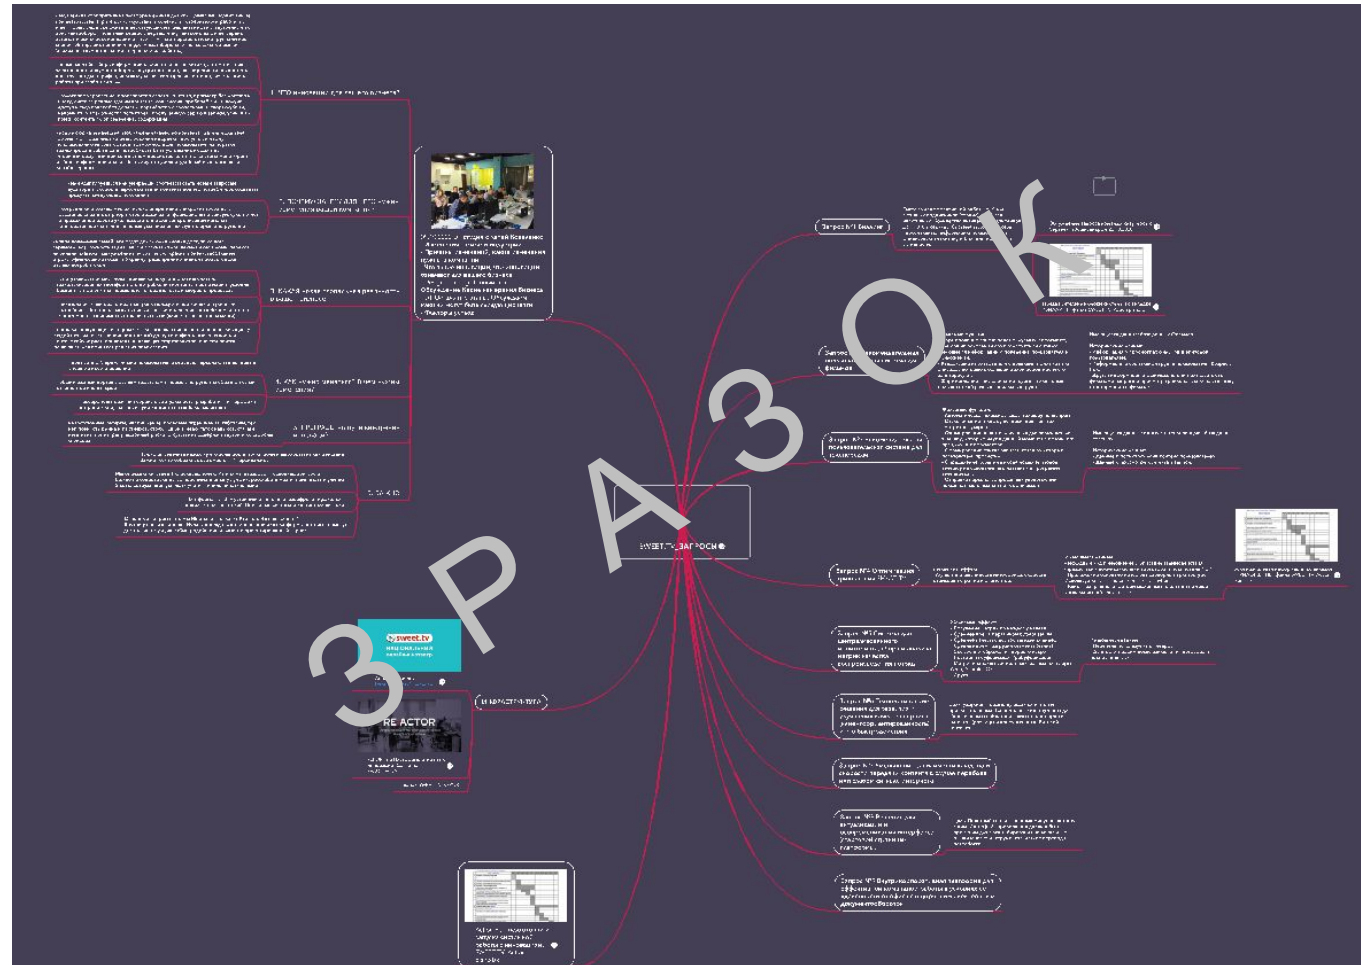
З Р А З О К

SWEET.TV ЗАПРОСИ

Запрос №1 Бизнес

Запрос №2

Запрос №3

Запрос №4

Запрос №5

Запрос №6

Запрос №7

Запрос №8

Запрос №9

1. ЧТО важно для сотрудника?

2. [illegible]

3. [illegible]

4. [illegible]

5. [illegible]

ВЫВОД

sweet.tv

RE ACTOR

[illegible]